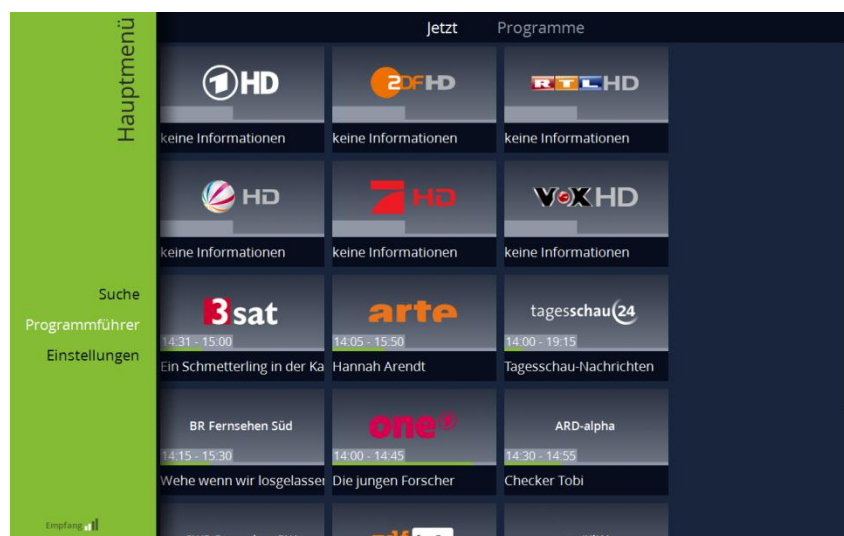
Hauptmenü

Suche
Programmführer
Einstellungen

Empfang

Jetzt Programme

1HD
keine Informationen

2DF HD
keine Informationen

RTL HD
keine Informationen

HD
keine Informationen

7 HD
keine Informationen

VOX HD
keine Informationen

3sat
14:31 - 15:00
Ein Schmetterling in der Ka

arte
14:05 - 15:50
Hannah Arendt

tagesschau24
14:00 - 19:15
Tagesschau-Nachrichten

BR Fernsehen Süd
14:15 - 15:30
Wehe wenn wir losgelasser

one
14:00 - 14:45
Die jungen Forscher

ARD-alpha
14:30 - 14:55
Checker Tobi

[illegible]